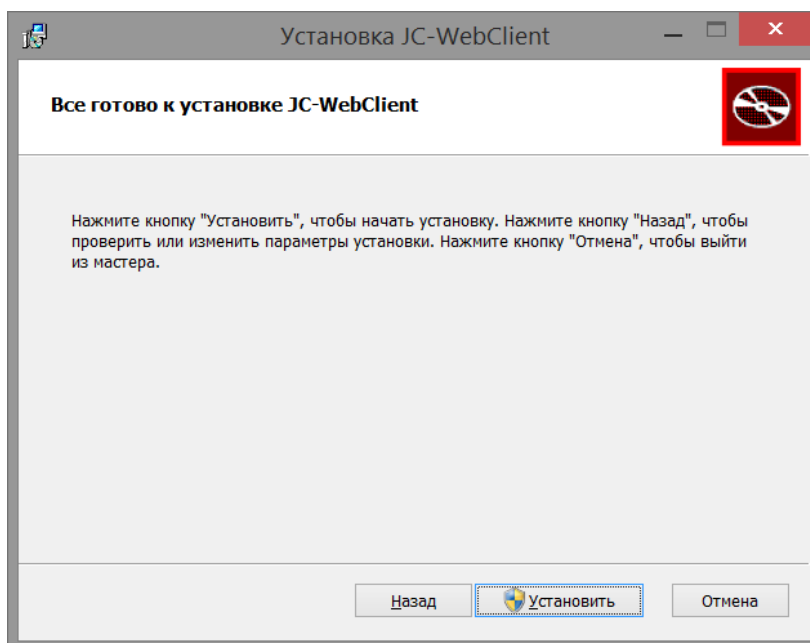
Установка JC-WebClient

Все готово к установке JC-WebClient

Нажмите кнопку "Установить", чтобы начать установку. Нажмите кнопку "Назад", чтобы проверить или изменить параметры установки. Нажмите кнопку "Отмена", чтобы выйти из мастера.

Назад

Установить

Отмена